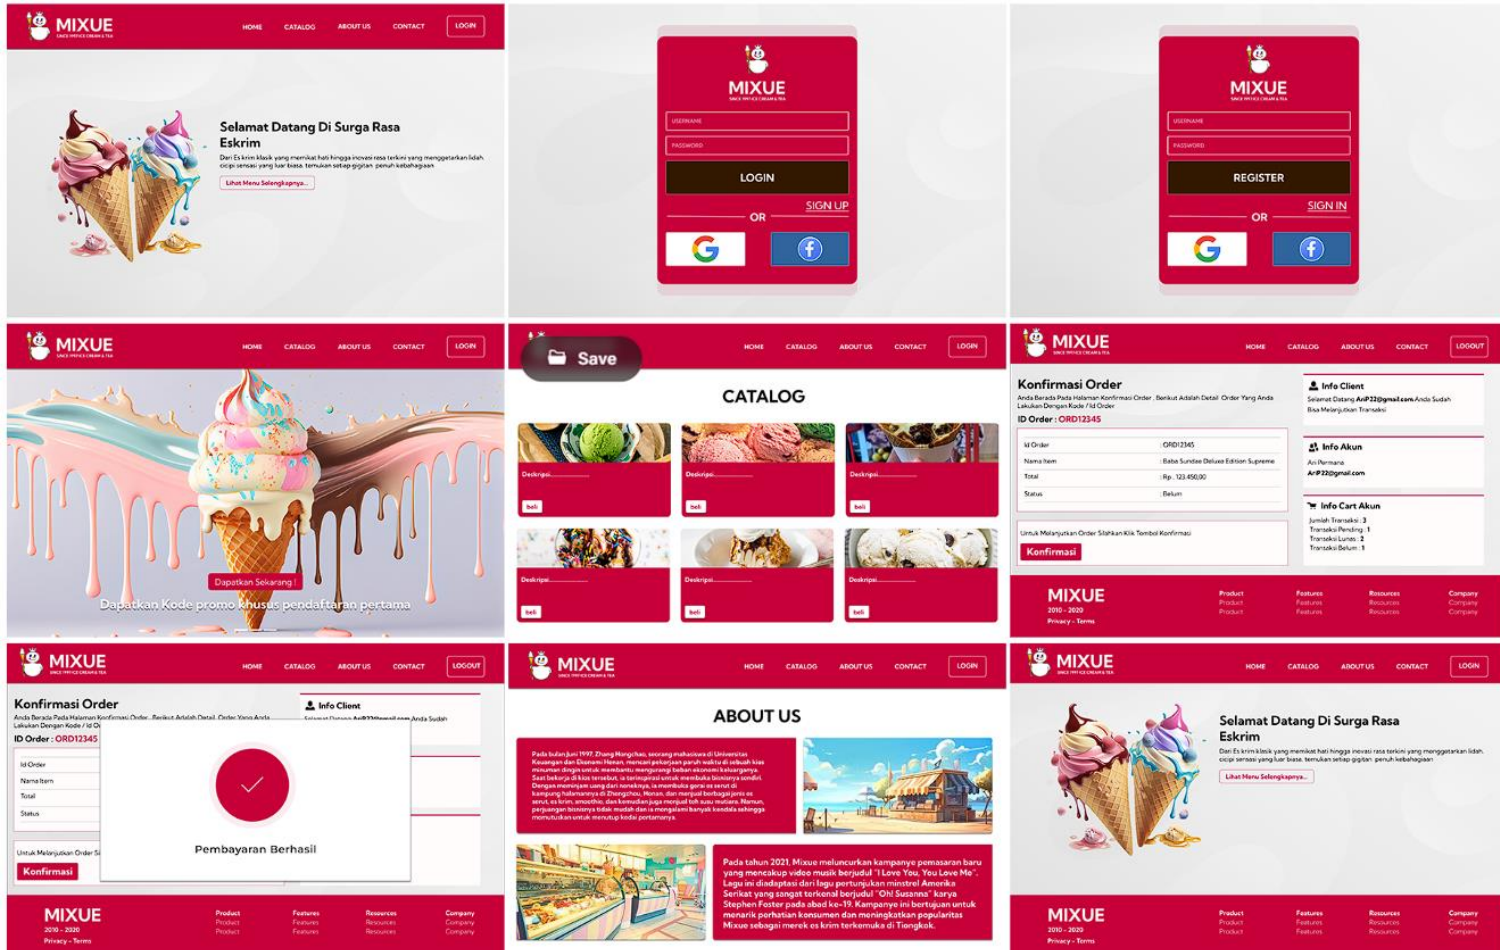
MIXUE
SINCE 1997 ICE CREAM & TEA
HOME CATALOG ABOUT US CONTACT LOGIN

Selamat Datang Di Surga Rasa Eskrim
Dari Es krim klasik yang memikat hati hingga inovasi rasa terkini yang menggetarkan lidah cicipi sensasi yang luar biasa. temukan setiap gigitan penuh kebahagiaan
Lihat Menu Selengkapnya...

MIXUE
USERNAME
PASSWORD
LOGIN
SIGN UP
OR

MIXUE
USERNAME
PASSWORD
REGISTER
SIGN IN
OR

MIXUE
HOME CATALOG ABOUT US CONTACT LOGIN
Dapatkan Sekarang !
Dapatkan Kode promo khusus pendaftaran pertama

Save
HOME CATALOG ABOUT US CONTACT LOGIN
CATALOG
Deskripsi.............
beli
Deskripsi.............
beli
Deskripsi.............
beli
Deskripsi.............
beli
Deskripsi.............
beli
Deskripsi.............
beli

MIXUE
HOME CATALOG ABOUT US CONTACT LOGOUT
Konfirmasi Order
Anda Berada Pada Halaman Konfirmasi Order . Berikut Adalah Detail Order Yang Anda Lakukan Dengan Kode / Id Order
ID Order : ORD12345

| Id Order | : ORD12345 |
|---|---|
| Nama Item | : Baba Sundae Deluxe Edition Supreme |
| Total | : Rp. 123.450,00 |
| Status | : Belum |

Untuk Melanjutkan Order Silahkan Klik Tombol Konfirmasi
Konfirmasi
Info Client
Selamat Datang AriP22@gmail.com Anda Sudah Bisa Melanjutkan Transaksi
Info Akun
Ari Permana
AriP22@gmail.com
Info Cart Akun
Jumlah Transaksi : 3
Transaksi Pending : 1
Transaksi Lunas : 2
Transaksi Belum : 1
MIXUE
2010 - 2020
Privacy - Terms
Product Product Product
Features Features Features
Resources Resources Resources
Company Company Company

MIXUE
HOME CATALOG ABOUT US CONTACT LOGOUT
Konfirmasi Order
Anda Berada Pada Halaman Konfirmasi Order . Berikut Adalah Detail Order Yang Anda Lakukan Dengan Kode / Id Or
ID Order : ORD12345
Id Order
Nama Item
Total
Status
Untuk Melanjutkan Order Si
Konfirmasi
Info Client
Selamat Datang AriP22@gmail.com Anda Sudah
Pembayaran Berhasil
MIXUE
2010 - 2020
Privacy - Terms
Product Product Product
Features Features Features
Resources Resources Resources
Company Company Company

MIXUE
HOME CATALOG ABOUT US CONTACT LOGIN
ABOUT US
Pada bulan Juni 1997, Zhang Hongchao, seorang mahasiswa di Universitas Keuangan dan Ekonomi Henan, mencari pekerjaan paruh waktu di sebuah kios minuman dingin untuk membantu mengurangi beban ekonomi keluarganya. Saat bekerja di kios tersebut, ia terinspirasi untuk membuka bisnisnya sendiri. Dengan meminjam uang dari neneknya, ia membuka gerai es serut di kampung halamannya di Zhengzhou, Henan, dan menjual berbagai jenis es serut, es krim, smoothie, dan kemudian juga menjual teh susu mutiara. Namun, perjuangan bisnisnya tidak mudah dan ia mengalami banyak kendala sehingga memutuskan untuk menutup kedai pertamanya.
Pada tahun 2021, Mixue meluncurkan kampanye pemasaran baru yang mencakup video musik berjudul "I Love You, You Love Me". Lagu ini diadaptasi dari lagu pertunjukan minstrel Amerika Serikat yang sangat terkenal berjudul "Oh! Susanna" karya Stephen Foster pada abad ke-19. Kampanye ini bertujuan untuk menarik perhatian konsumen dan meningkatkan popularitas Mixue sebagai merek es krim terkemuka di Tiongkok.

MIXUE
HOME CATALOG ABOUT US CONTACT LOGIN
Selamat Datang Di Surga Rasa Eskrim
Dari Es krim klasik yang memikat hati hingga inovasi rasa terkini yang menggetarkan lidah cicipi sensasi yang luar biasa. temukan setiap gigitan penuh kebahagiaan
Lihat Menu Selengkapnya...
MIXUE
2010 - 2020
Privacy - Terms
Product Product Product
Features Features Features
Resources Resources Resources
Company Company Company